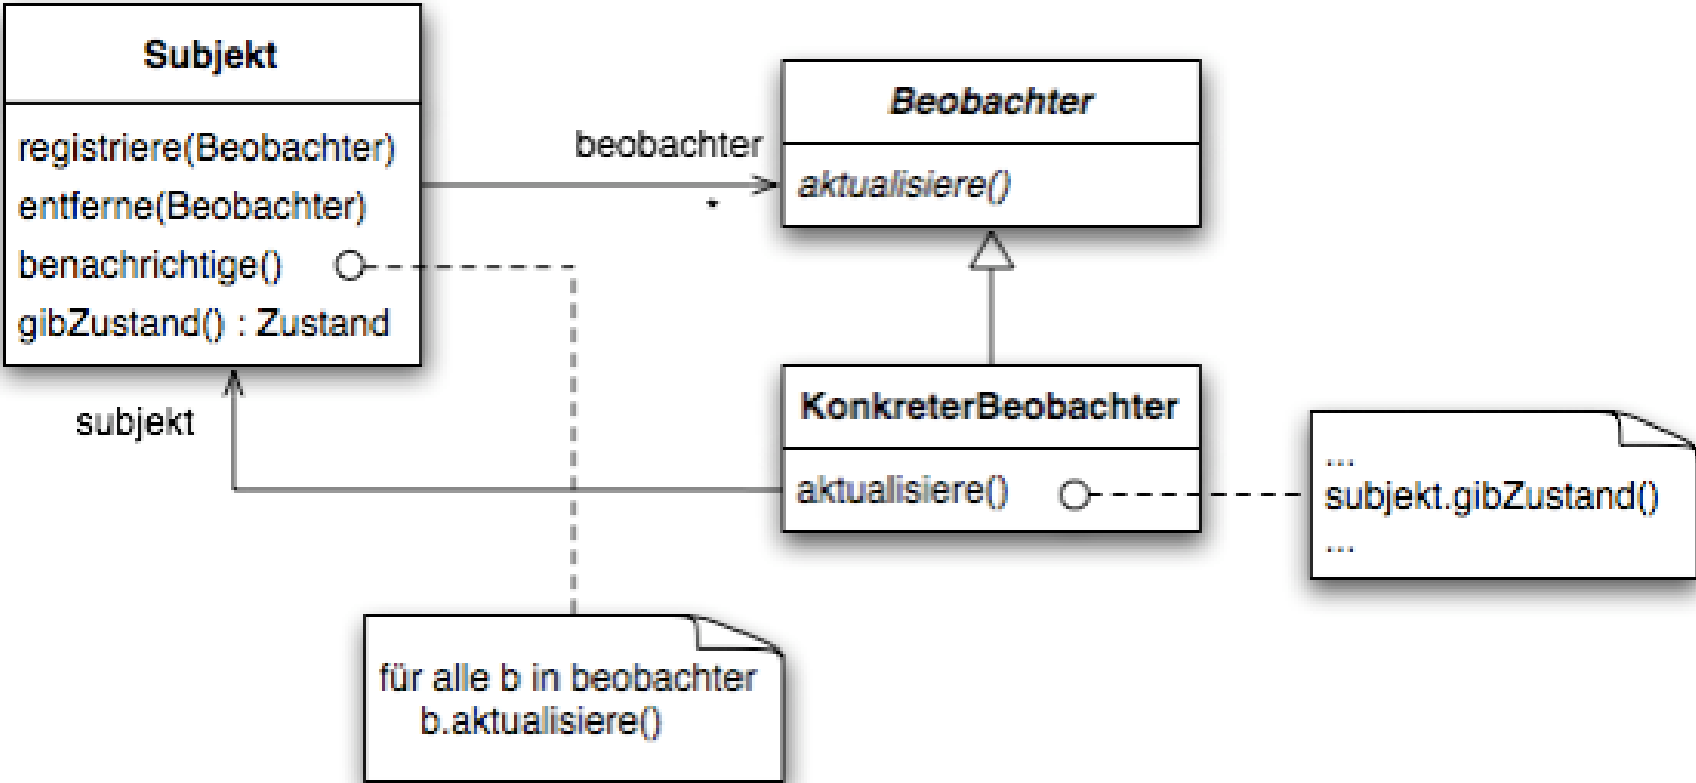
Subjekt

registriere(Beobachter)
entferne(Beobachter)
benachrichtige()
gibZustand() : Zustand

beobachter
*

Beobachter

aktualisiere()

subjekt

KonkreterBeobachter

aktualisiere()

...
subjekt.gibZustand()
...

für alle b in beobachter
b.aktualisiere()